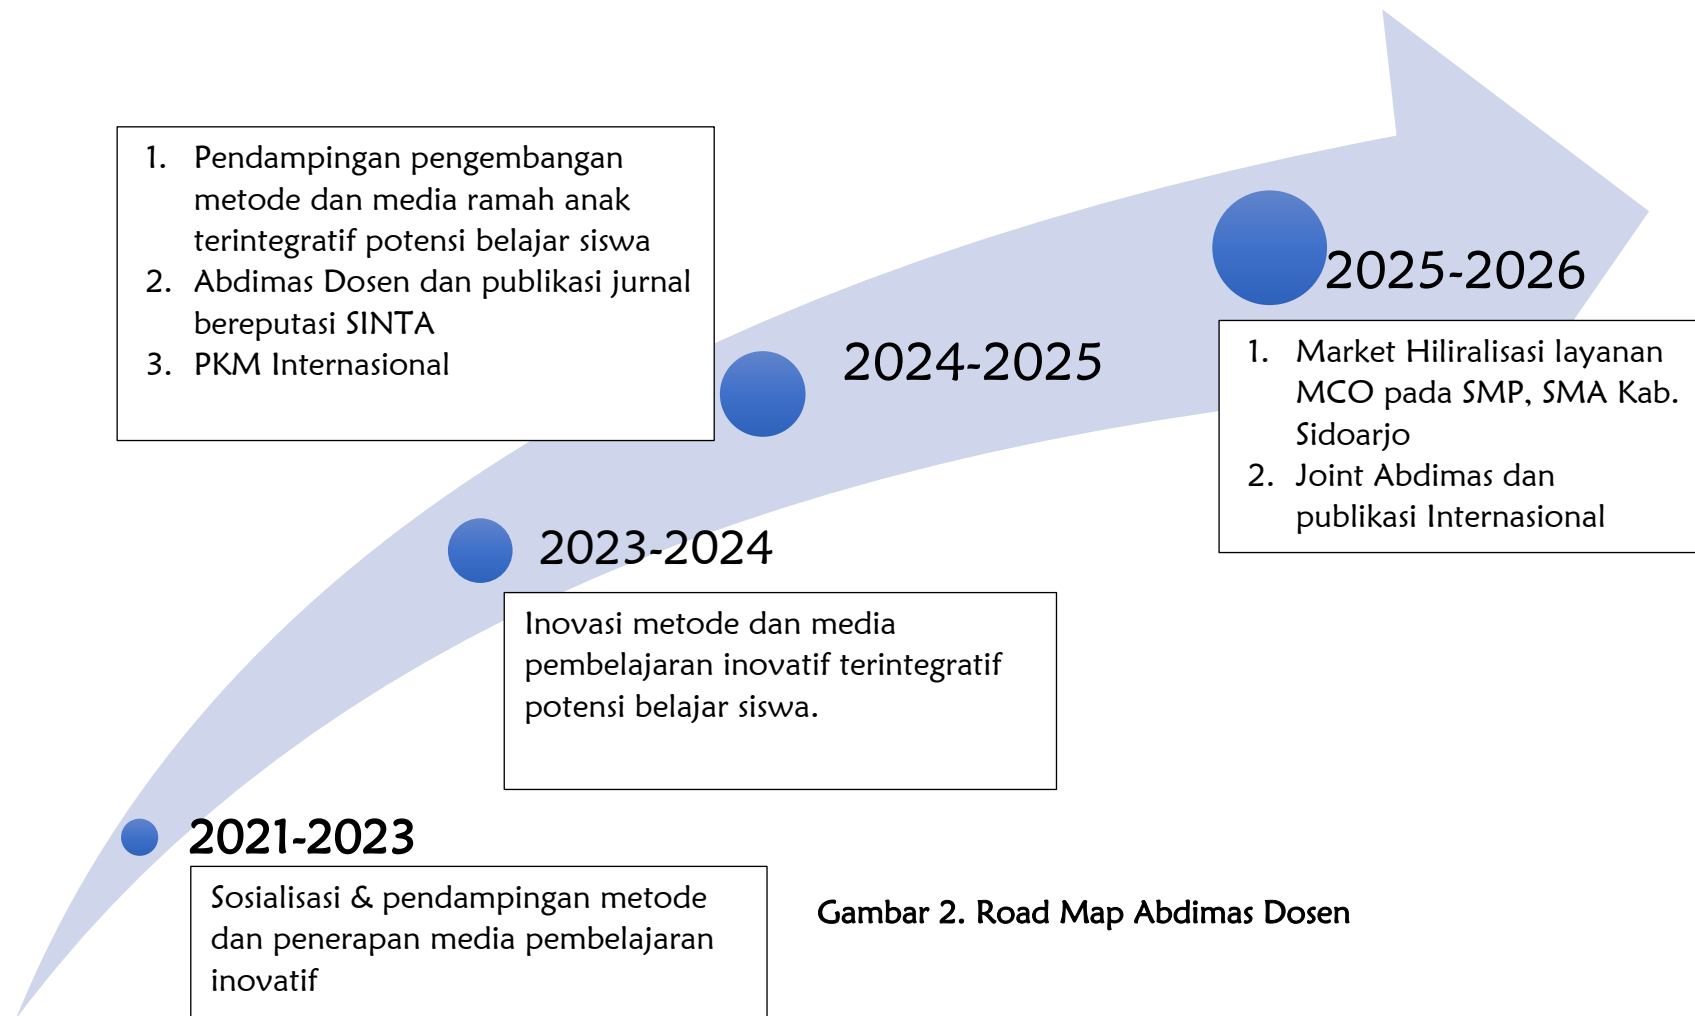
1. Pendampingan pengembangan metode dan media ramah anak terintegratif potensi belajar siswa
2. Abdimas Dosen dan publikasi jurnal bereputasi SINTA
3. PKM Internasional

2025-2026

1. Market Hiliralisasi layanan MCO pada SMP, SMA Kab. Sidoarjo
2. Joint Abdimas dan publikasi Internasional

2024-2025

2023-2024

Inovasi metode dan media pembelajaran inovatif terintegratif potensi belajar siswa.

2021-2023

Sosialisasi & pendampingan metode dan penerapan media pembelajaran inovatif

Gambar 2. Road Map Abdimas Dosen